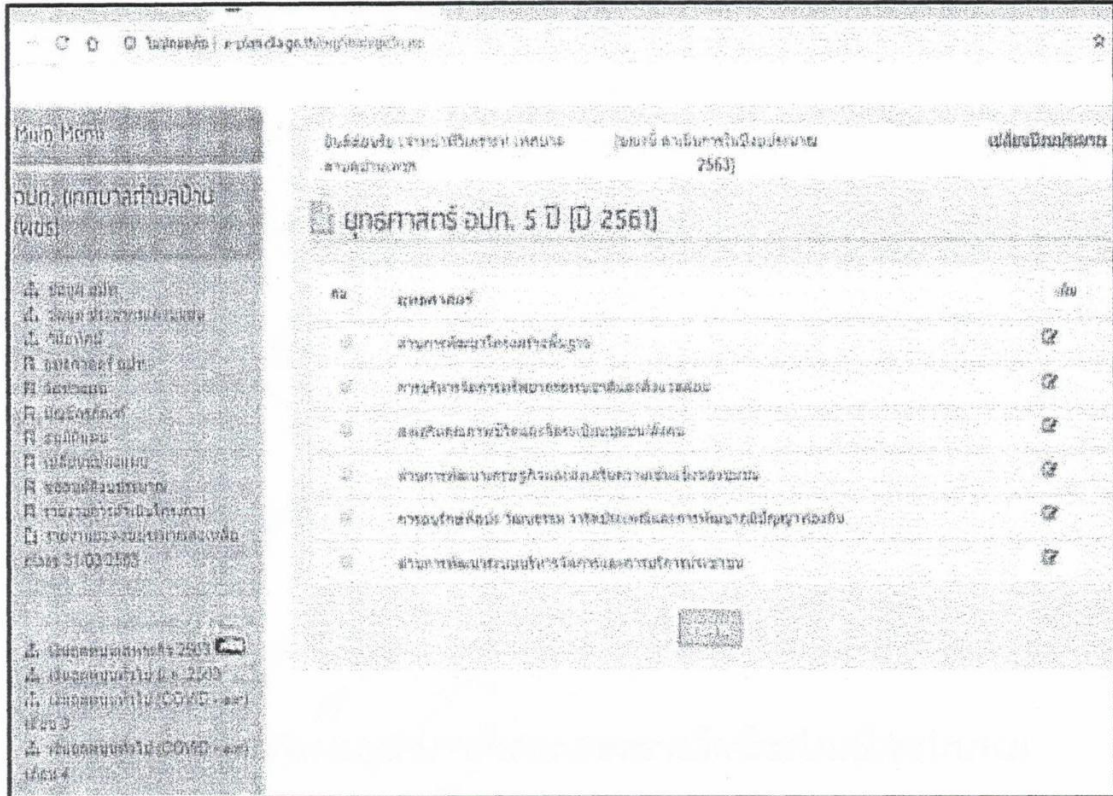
Main Menu

อปท. เทศบาลตำบลบ้าน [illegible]

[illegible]

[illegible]

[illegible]

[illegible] 2563

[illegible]

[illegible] (COVID - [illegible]) เดือน 3

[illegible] (COVID - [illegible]) เดือน 4

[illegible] 2563)

เปลี่ยนปีงบประมาณ

ยุทธศาสตร์ อปท. 5 ปี (ปี 2561)

| ลำดับ | ยุทธศาสตร์ | แก้ไข |
|---|---|---|
| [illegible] | ด้านการพัฒนาโครงสร้างพื้นฐาน | |
| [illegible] | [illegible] | |
| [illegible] | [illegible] | |
| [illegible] | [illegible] | |
| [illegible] | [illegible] | |
| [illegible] | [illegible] | |